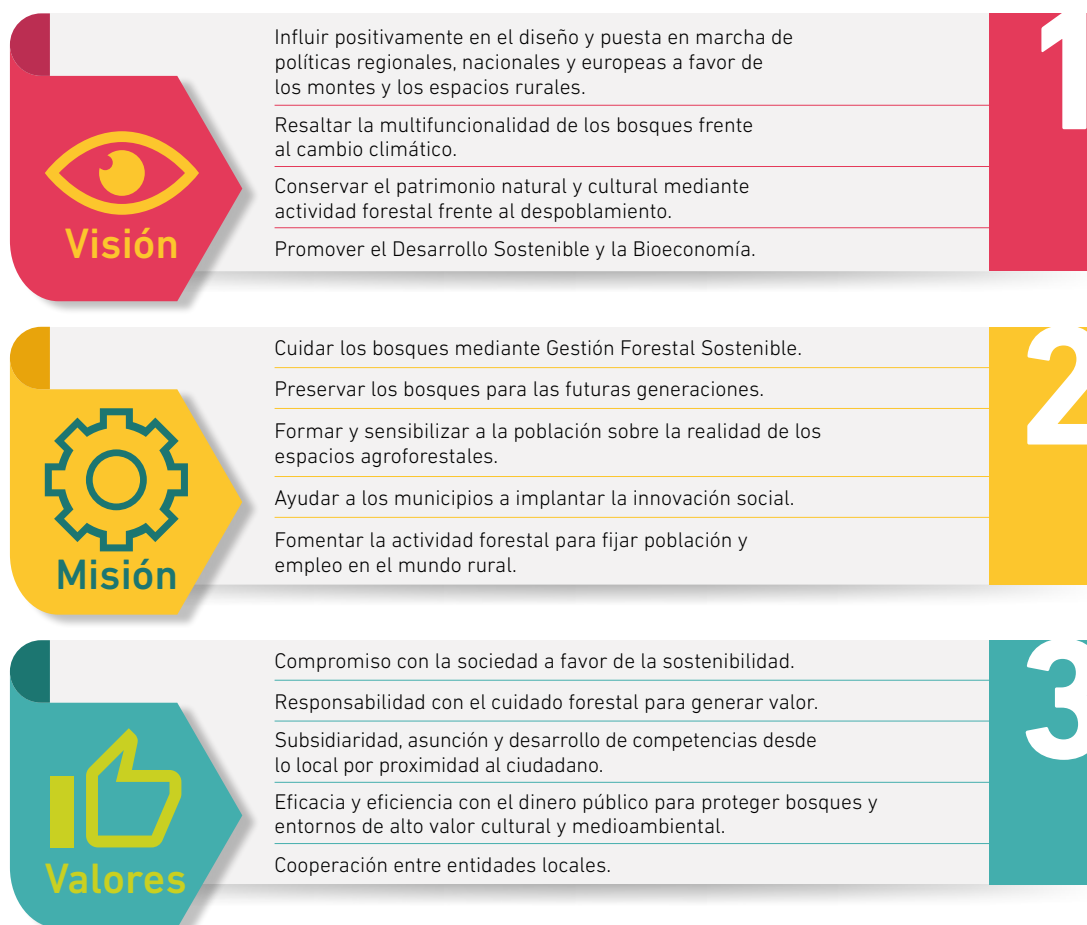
Visión

Influir positivamente en el diseño y puesta en marcha de políticas regionales, nacionales y europeas a favor de los montes y los espacios rurales.

Resaltar la multifuncionalidad de los bosques frente al cambio climático.

Conservar el patrimonio natural y cultural mediante actividad forestal frente al despoblamiento.

Promover el Desarrollo Sostenible y la Bioeconomía.

1

Misión

Cuidar los bosques mediante Gestión Forestal Sostenible.

Preservar los bosques para las futuras generaciones.

Formar y sensibilizar a la población sobre la realidad de los espacios agroforestales.

Ayudar a los municipios a implantar la innovación social.

Fomentar la actividad forestal para fijar población y empleo en el mundo rural.

2

Valores

Compromiso con la sociedad a favor de la sostenibilidad.

Responsabilidad con el cuidado forestal para generar valor.

Subsidiaridad, asunción y desarrollo de competencias desde lo local por proximidad al ciudadano.

Eficacia y eficiencia con el dinero público para proteger bosques y entornos de alto valor cultural y medioambiental.

Cooperación entre entidades locales.

3